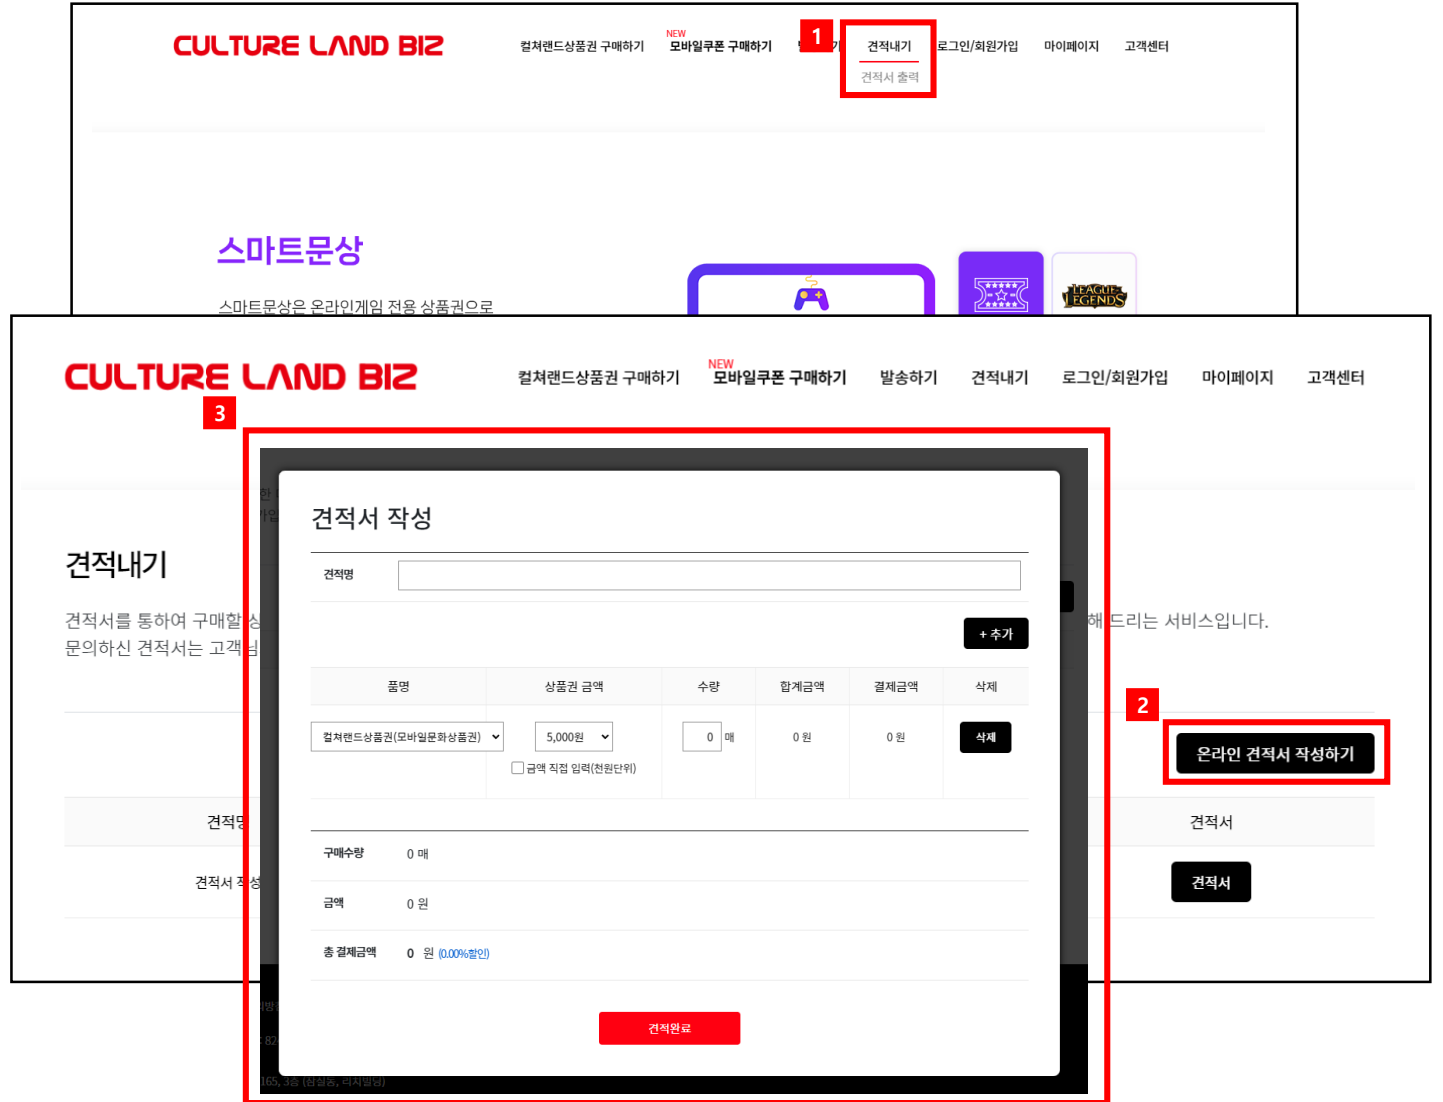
CULTURE LAND BIZ

컬쳐랜드상품권 구매하기 NEW 모바일쿠폰 구매하기 1 견적내기 견적서 출력 로그인/회원가입 마이페이지 고객센터

스마트문상

스마트문상은 온라인게임 전용 상품권으로

CULTURE LAND BIZ

컬쳐랜드상품권 구매하기 NEW 모바일쿠폰 구매하기 발송하기 견적내기 로그인/회원가입 마이페이지 고객센터

3

견적내기

견적서를 통하여 구매할 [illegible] 해 드리는 서비스입니다.
문의하신 견적서는 고객님 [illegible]

2

온라인 견적서 작성하기

견적명 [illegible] 견적서

견적서 작성 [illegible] 견적서

견적서 작성

견적명

+ 추가

| 품명 | 상품권 금액 | 수량 | 합계금액 | 결제금액 | 삭제 |
|---|---|---|---|---|---|
| 컬쳐랜드상품권(모바일문화상품권) | 5,000원 금액 직접 입력(천원단위) | 0 매 | 0 원 | 0 원 | 삭제 |

구매수량 0 매

금액 0 원

총 결제금액 0 원 (0.00%할인)

견적완료

165, 3층 (삼성동, 리치빌딩)